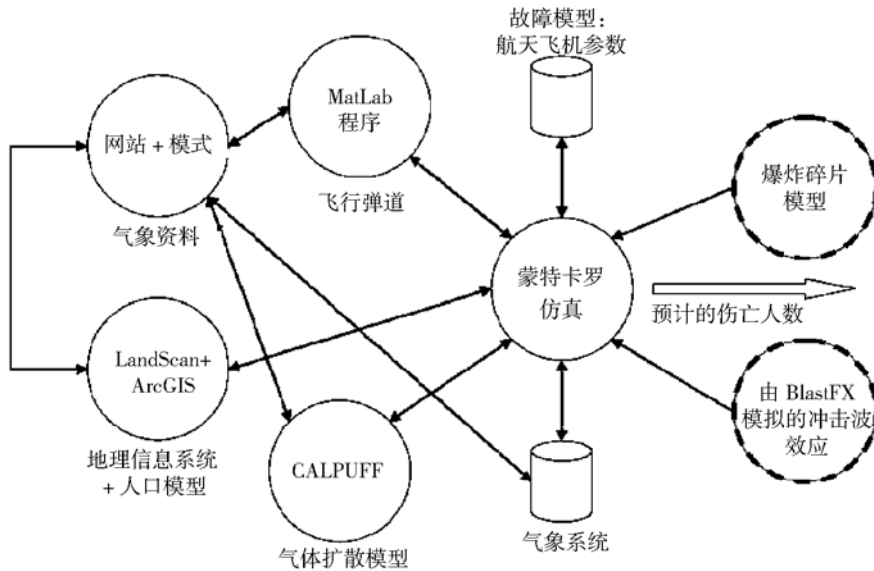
故障模型：
航天飞机参数

MatLab
程序

网站 + 模式

飞行弹道

气象资料

爆炸碎片
模型

蒙特卡罗
仿真

预计的伤亡人数

LandScan+
ArcGIS

由 BlastFX
模拟的冲击波
效应

地理信息系统
+ 人口模型

CALPUFF

气体扩散模型

气象系统